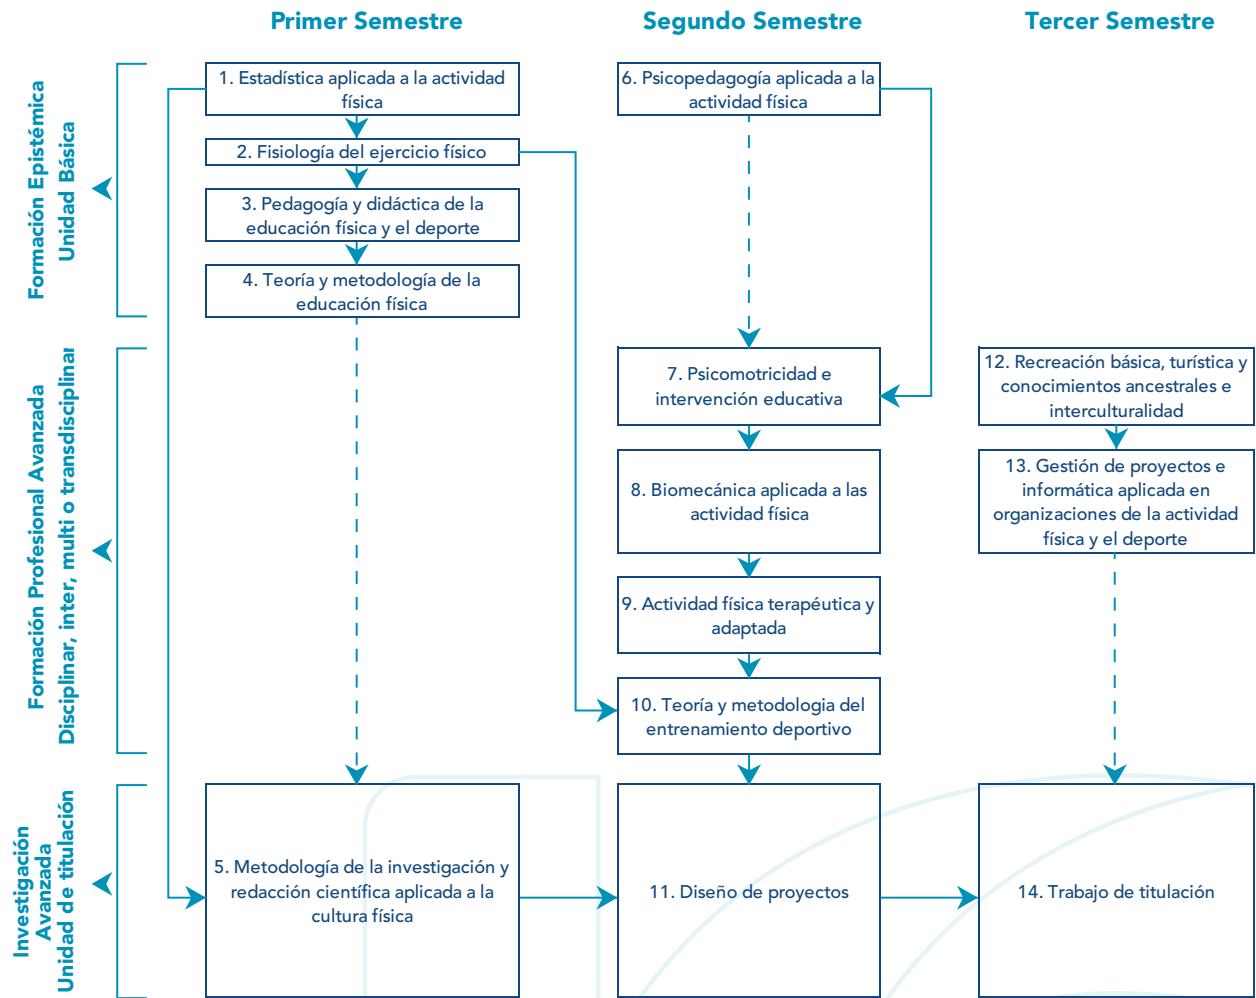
Primer Semestre

Segundo Semestre

Tercer Semestre

Formación Epistémica
Unidad Básica

1. Estadística aplicada a la actividad física

2. Fisiología del ejercicio físico

3. Pedagogía y didáctica de la educación física y el deporte

4. Teoría y metodología de la educación física

6. Psicopedagogía aplicada a la actividad física

Formación Profesional Avanzada
Disciplinar, inter, multi o transdisciplinar

7. Psicomotricidad e intervención educativa

8. Biomecánica aplicada a las actividad física

9. Actividad física terapéutica y adaptada

10. Teoría y metodologia del entrenamiento deportivo

12. Recreación básica, turística y conocimientos ancestrales e interculturalidad

13. Gestión de proyectos e informática aplicada en organizaciones de la actividad física y el deporte

Investigación Avanzada
Unidad de titulación

5. Metodología de la investigación y redacción científica aplicada a la cultura física

11. Diseño de proyectos

14. Trabajo de titulación